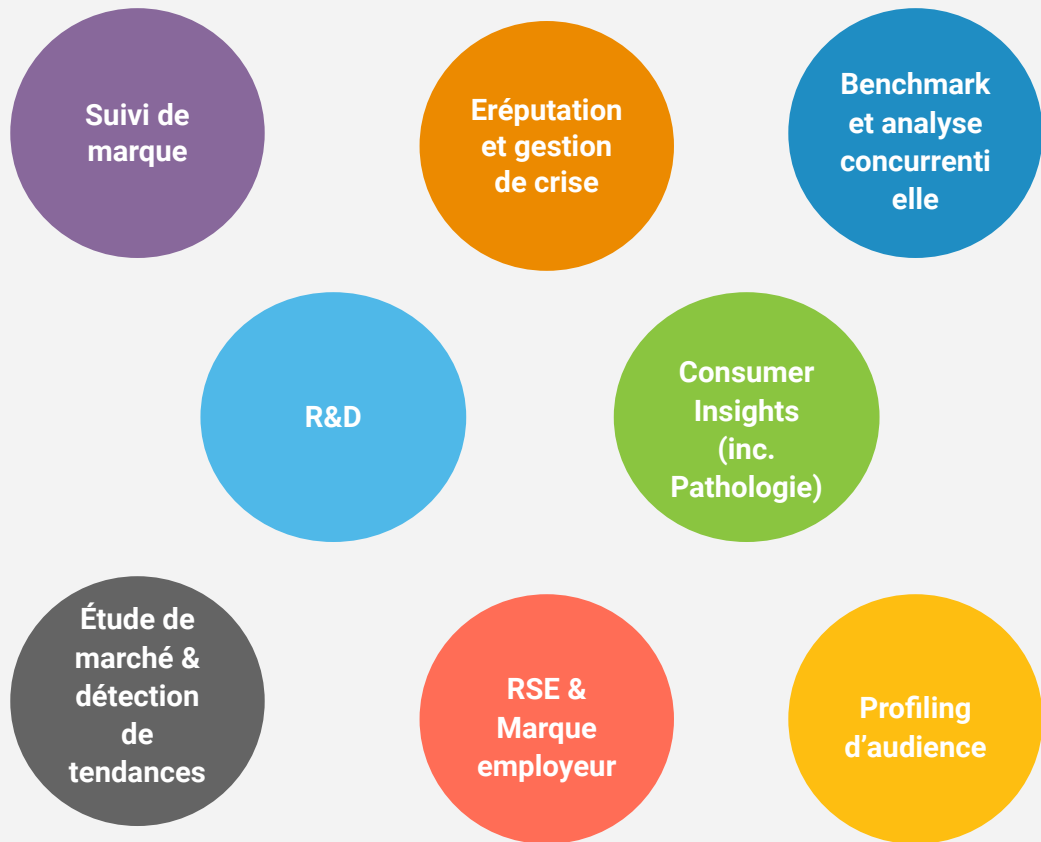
Suivi de marque

Eréputation et gestion de crise

Benchmark et analyse concurrenti elle

R&D

Consumer Insights (inc. Pathologie)

Étude de marché & détection de tendances

RSE & Marque employeur

Profiling d’audience